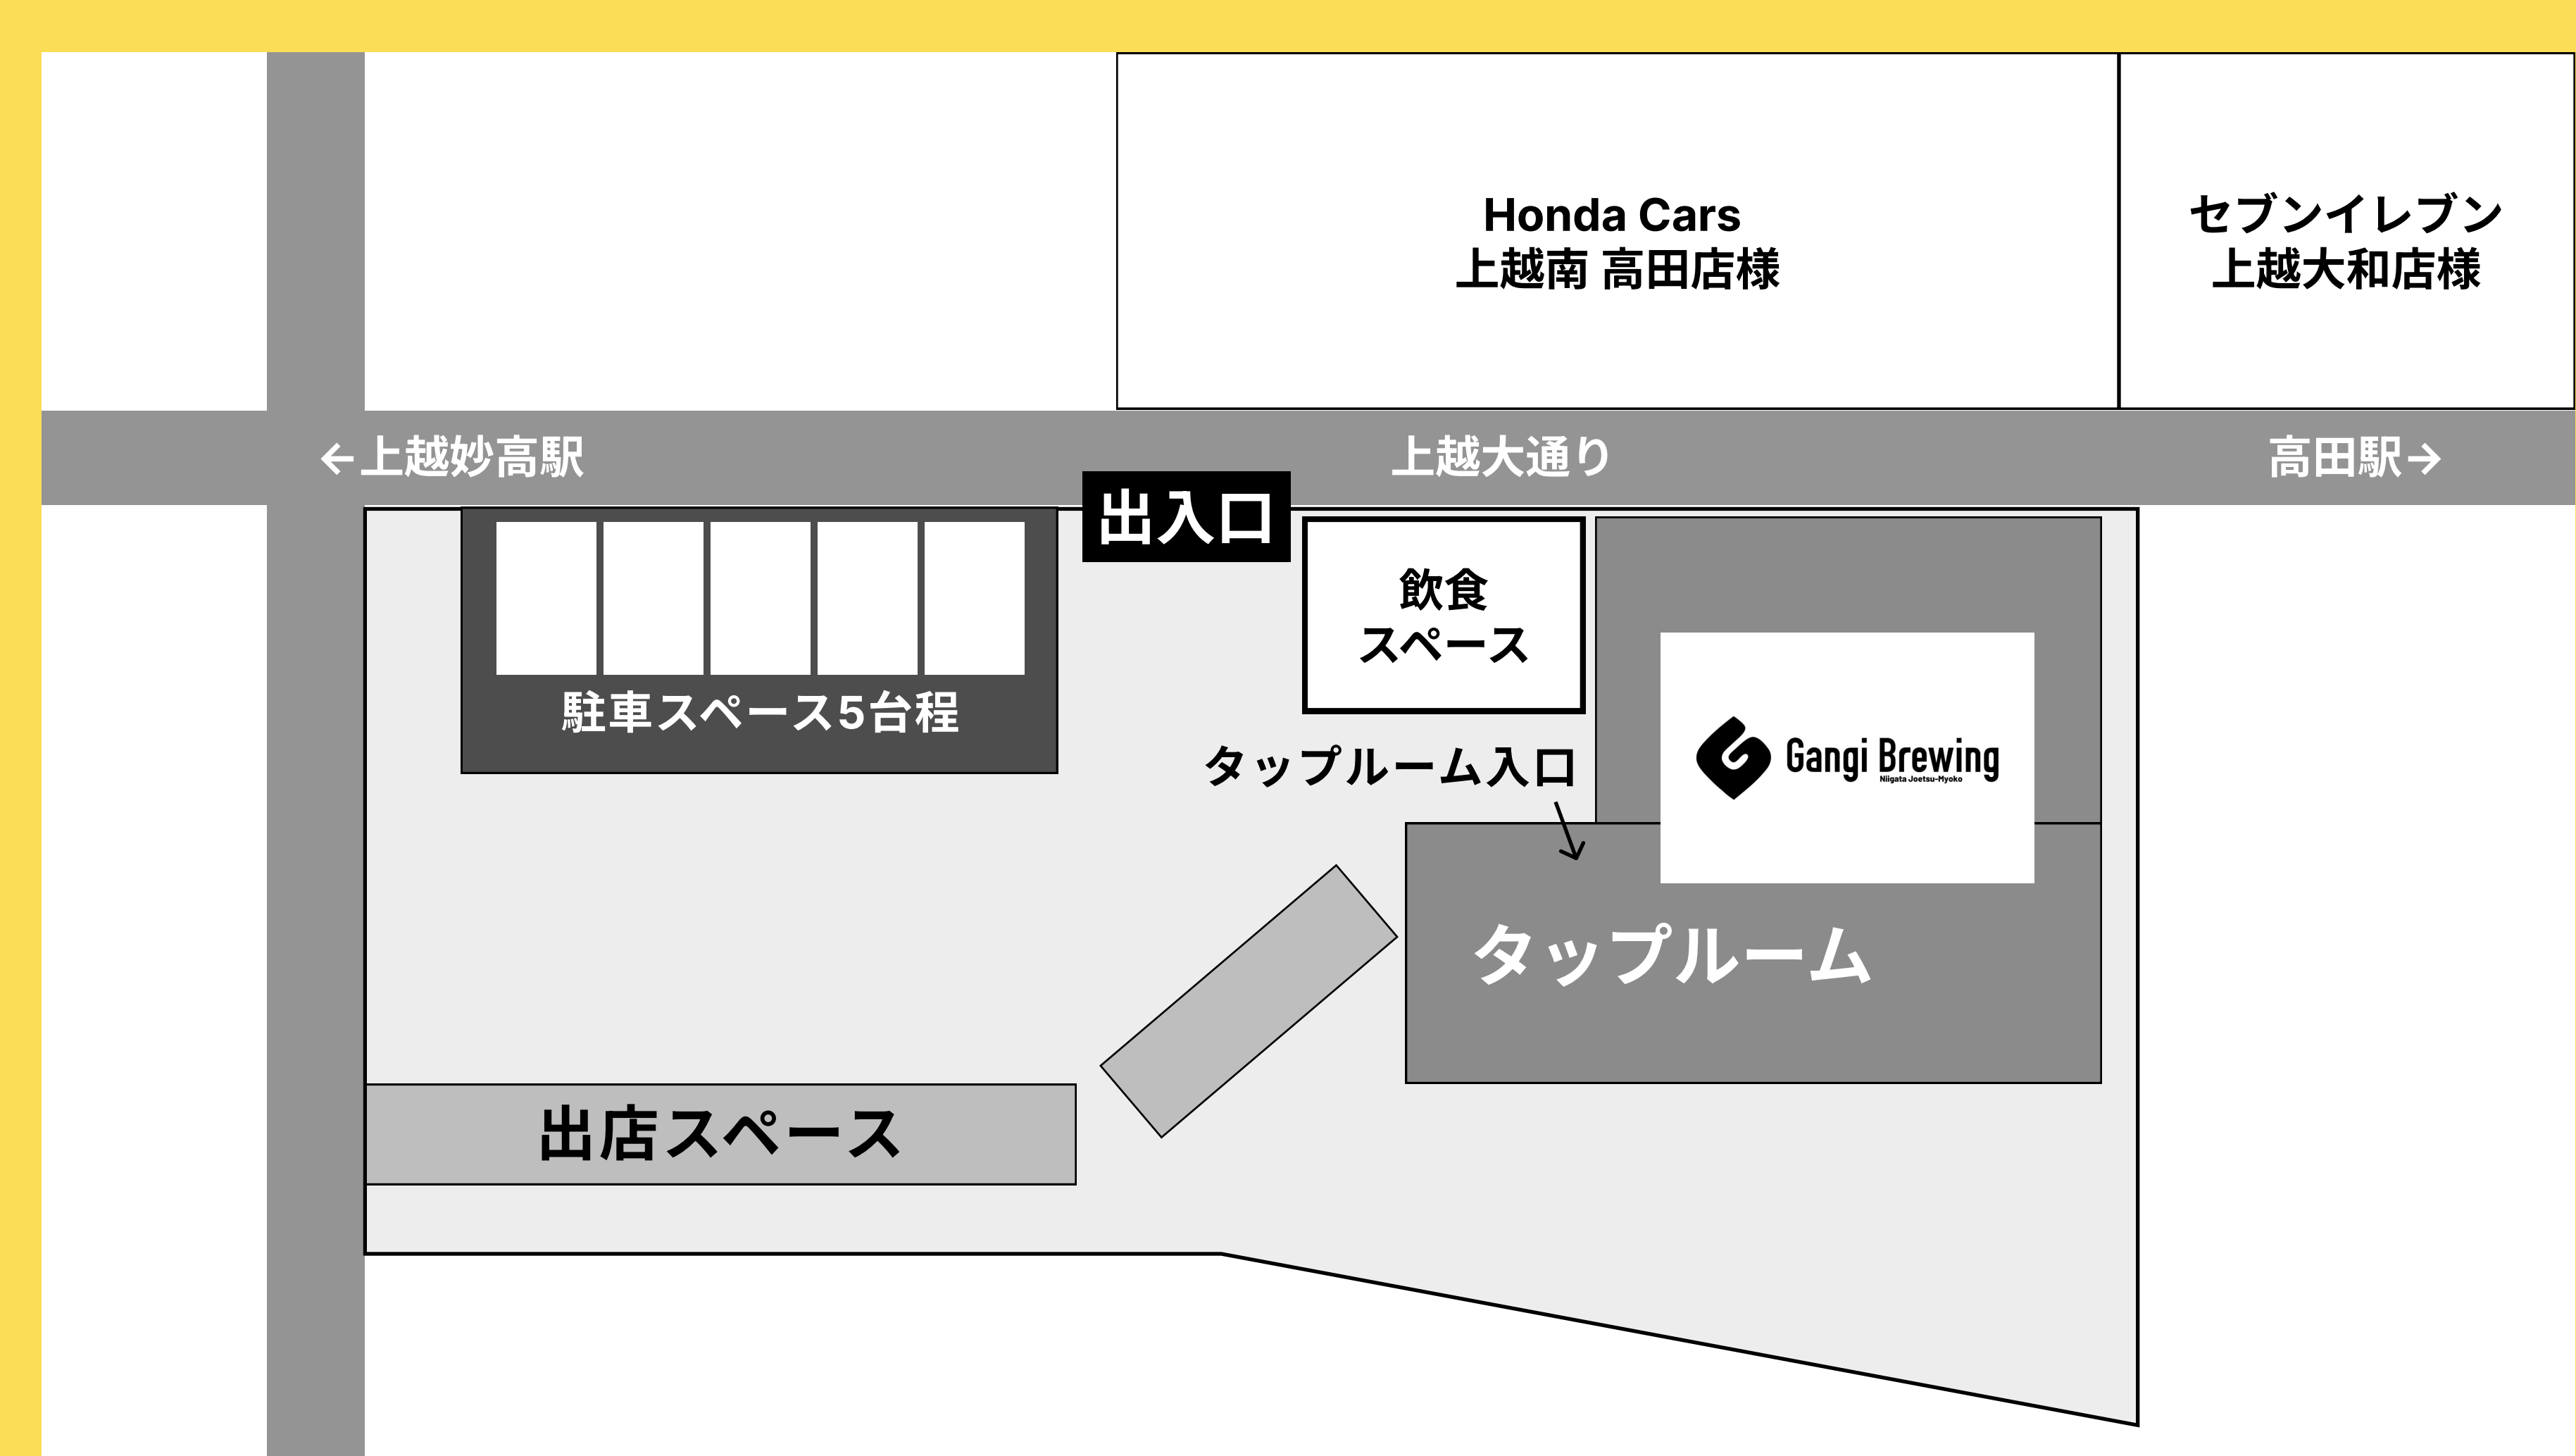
Honda Cars
上越南 高田店様

セブンイレブン
上越大和店様

←上越妙高駅

上越大通り

高田駅→

出入口

飲食
スペース

駐車スペース5台程

タップルーム入口

Gangi Brewing
Niigata Joetsu-Myoko

タップルーム

出店スペース